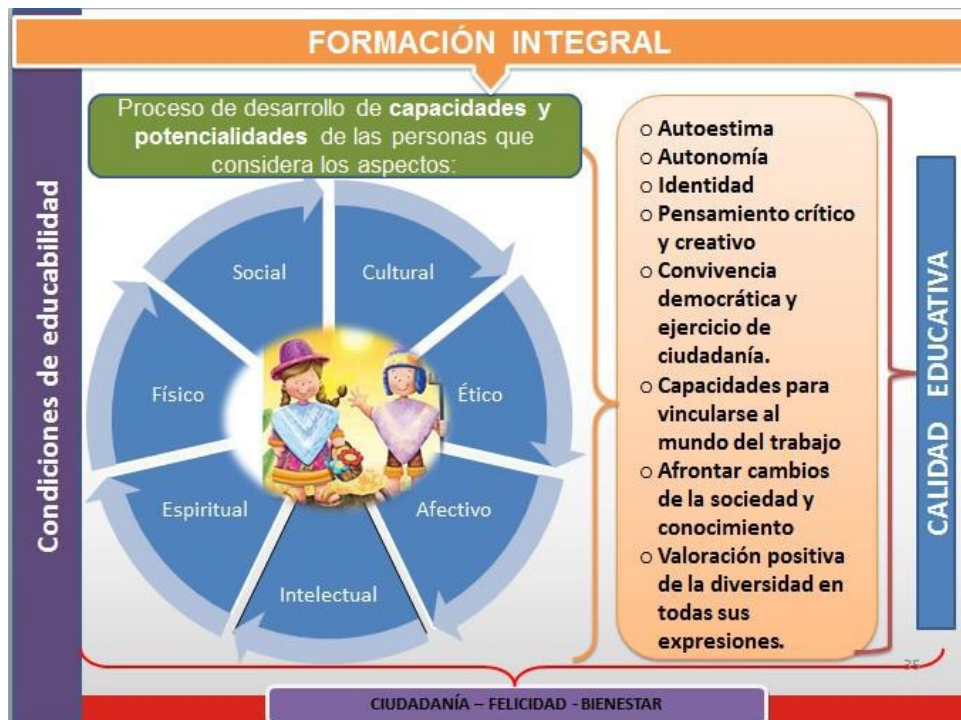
FORMACIÓN INTEGRAL

Condiciones de educabilidad

Proceso de desarrollo de **capacidades y potencialidades** de las personas que considera los aspectos:

Social
Cultural
Ético
Afectivo
Intelectual
Espiritual
Físico

o Autoestima
o Autonomía
o Identidad
o Pensamiento crítico y creativo
o Convivencia democrática y ejercicio de ciudadanía.
o Capacidades para vincularse al mundo del trabajo
o Afrontar cambios de la sociedad y conocimiento
o Valoración positiva de la diversidad en todas sus expresiones.

CALIDAD EDUCATIVA

25

CIUDADANÍA – FELICIDAD - BIENESTAR